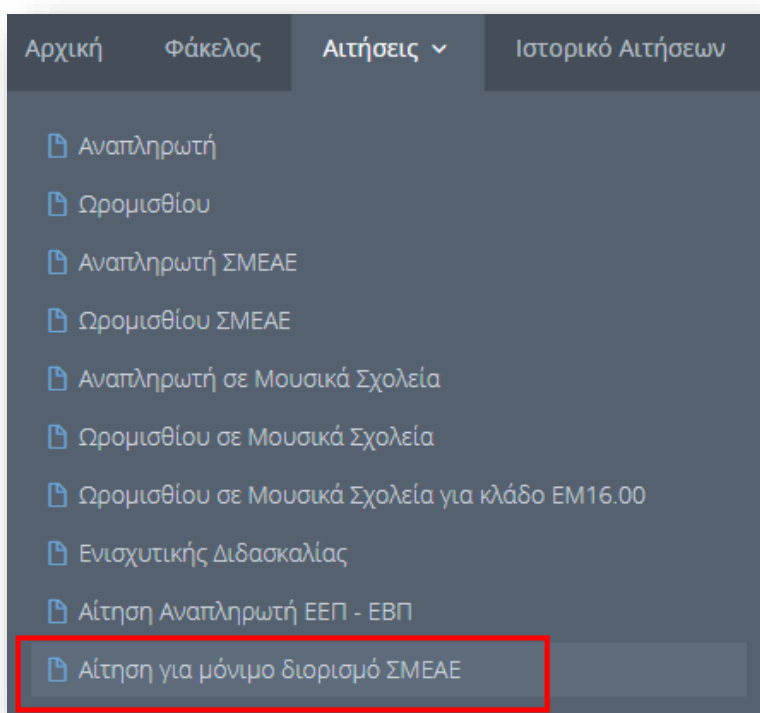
Αρχική Φάκελος Αιτήσεις Ιστορικό Αιτήσεων

Αναπληρωτή

Ωρομισθίου

Αναπληρωτή ΣΜΕΑΕ

Ωρομισθίου ΣΜΕΑΕ

Αναπληρωτή σε Μουσικά Σχολεία

Ωρομισθίου σε Μουσικά Σχολεία

Ωρομισθίου σε Μουσικά Σχολεία για κλάδο ΕΜ16.00

Ενισχυτικής Διδασκαλίας

Αίτηση Αναπληρωτή ΕΕΠ - ΕΒΠ

Αίτηση για μόνιμο διορισμό ΣΜΕΑΕ